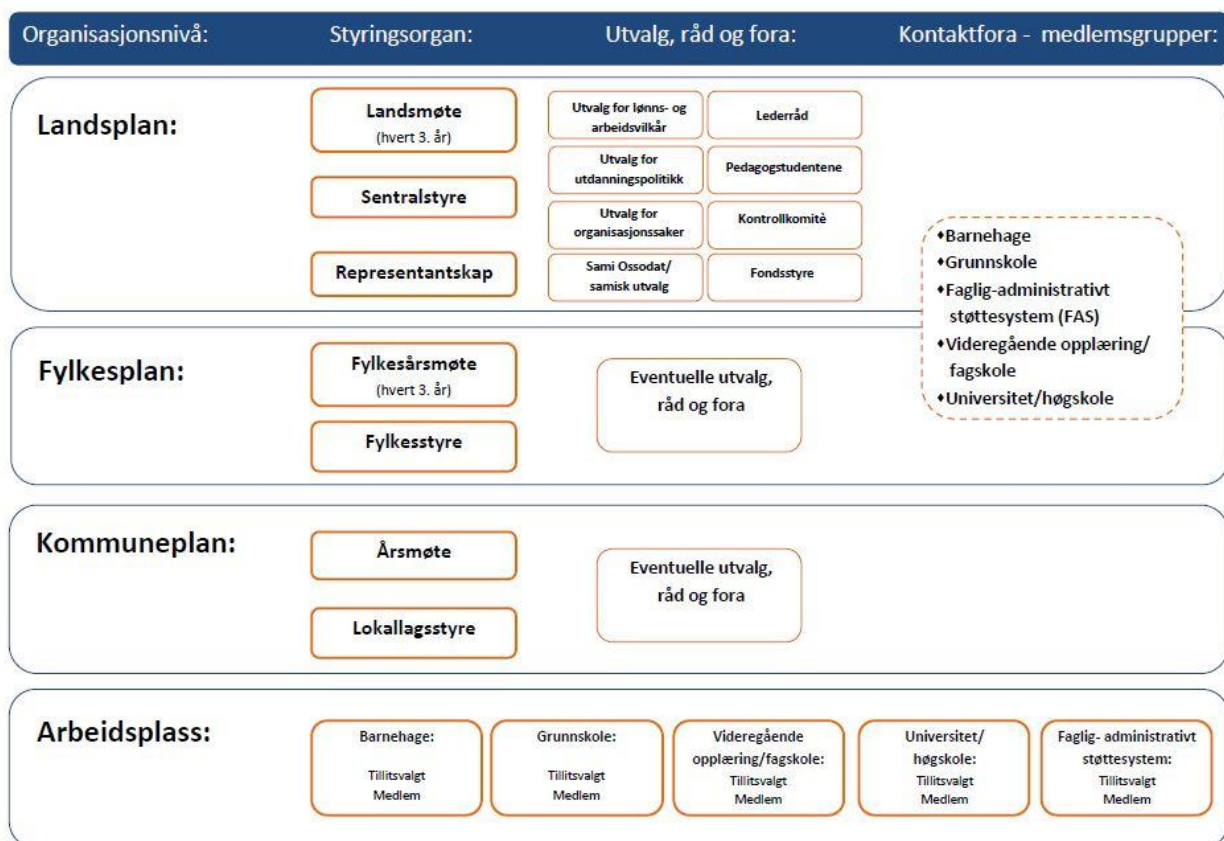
Organisasjonsnivå: Styringsorgan: Utvalg, råd og fora: Kontaktfora - medlemsgrupper:

Landsplan:

Landsmøte
(hvert 3. år)

Sentralstyre

Representantskap

Utvalg for lønns- og arbeidsvilkår

Lederråd

Utvalg for utdanningspolitikk

Pedagogstudentene

Utvalg for organisasjonssaker

Kontrollkomitè

Sami Ossodat/ samisk utvalg

Fondsstyre

•Barnehage
•Grunnskole
•Faglig-administrativt støttesystem (FAS)
•Videregående opplæring/ fagskole
•Universitet/høgskole

Fylkesplan:

Fylkesårsmøte
(hvert 3. år)

Fylkesstyre

Eventuelle utvalg, råd og fora

Kommuneplan:

Årsmøte

Lokallagsstyre

Eventuelle utvalg, råd og fora

Arbeidsplass:

Barnehage:
Tillitsvalgt
Medlem

Grunnskole:
Tillitsvalgt
Medlem

Videregående opplæring/fagskole:
Tillitsvalgt
Medlem

Universitet/ høgskole:
Tillitsvalgt
Medlem

Faglig- administrativt støttesystem:
Tillitsvalgt
Medlem